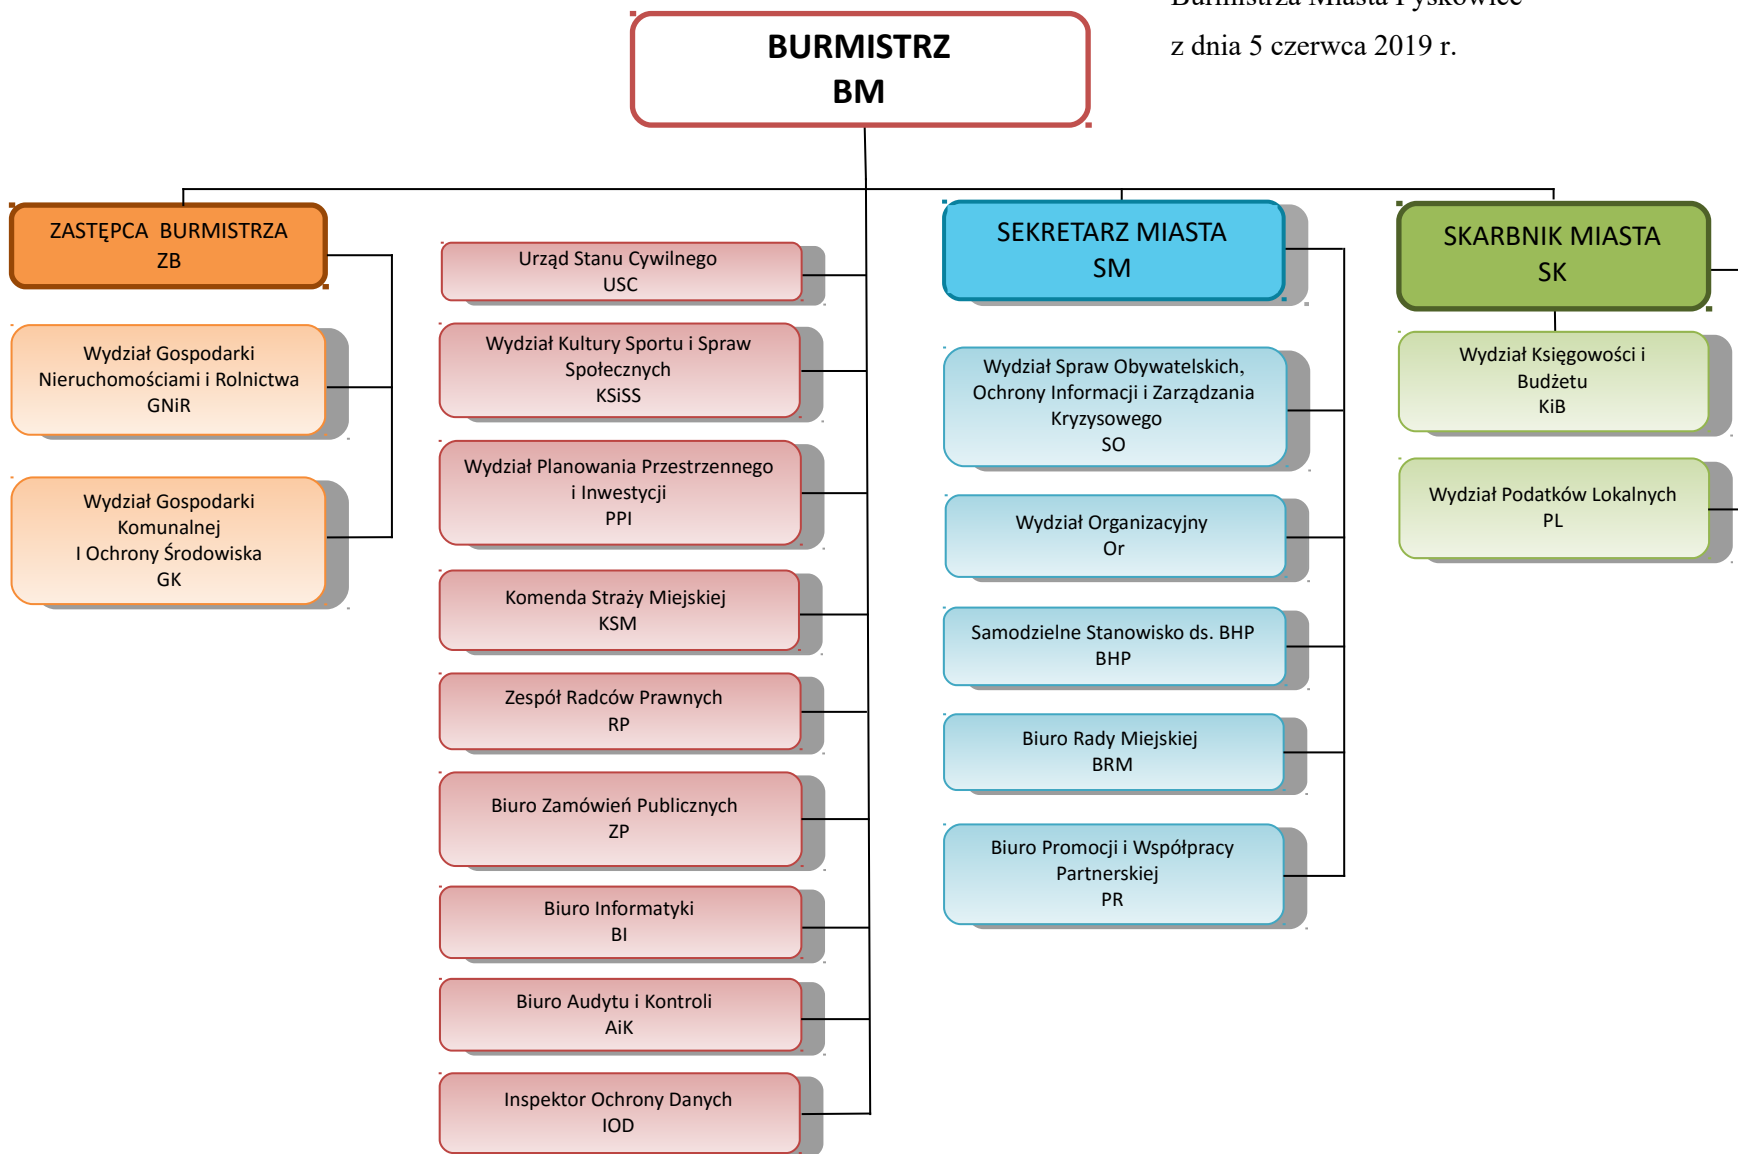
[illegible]

z dnia 5 czerwca 2019 r.

BURMISTRZ
BM

ZASTĘPCA BURMISTRZA
ZB

Wydział Gospodarki Nieruchomościami i Rolnictwa
GNiR

Wydział Gospodarki Komunalnej
I Ochrony Środowiska
GK

Urząd Stanu Cywilnego
USC

Wydział Kultury Sportu i Spraw Społecznych
KSiSS

Wydział Planowania Przestrzennego i Inwestycji
PPI

Komenda Straży Miejskiej
KSM

Zespół Radców Prawnych
RP

Biuro Zamówień Publicznych
ZP

Biuro Informatyki
BI

Biuro Audytu i Kontroli
AiK

Inspektor Ochrony Danych
IOD

SEKRETARZ MIASTA
SM

Wydział Spraw Obywatelskich, Ochrony Informacji i Zarządzania Kryzysowego
SO

Wydział Organizacyjny
Or

Samodzielne Stanowisko ds. BHP
BHP

Biuro Rady Miejskiej
BRM

Biuro Promocji i Współpracy Partnerskiej
PR

SKARBNIK MIASTA
SK

Wydział Księgowości i Budżetu
KiB

Wydział Podatków Lokalnych
PL